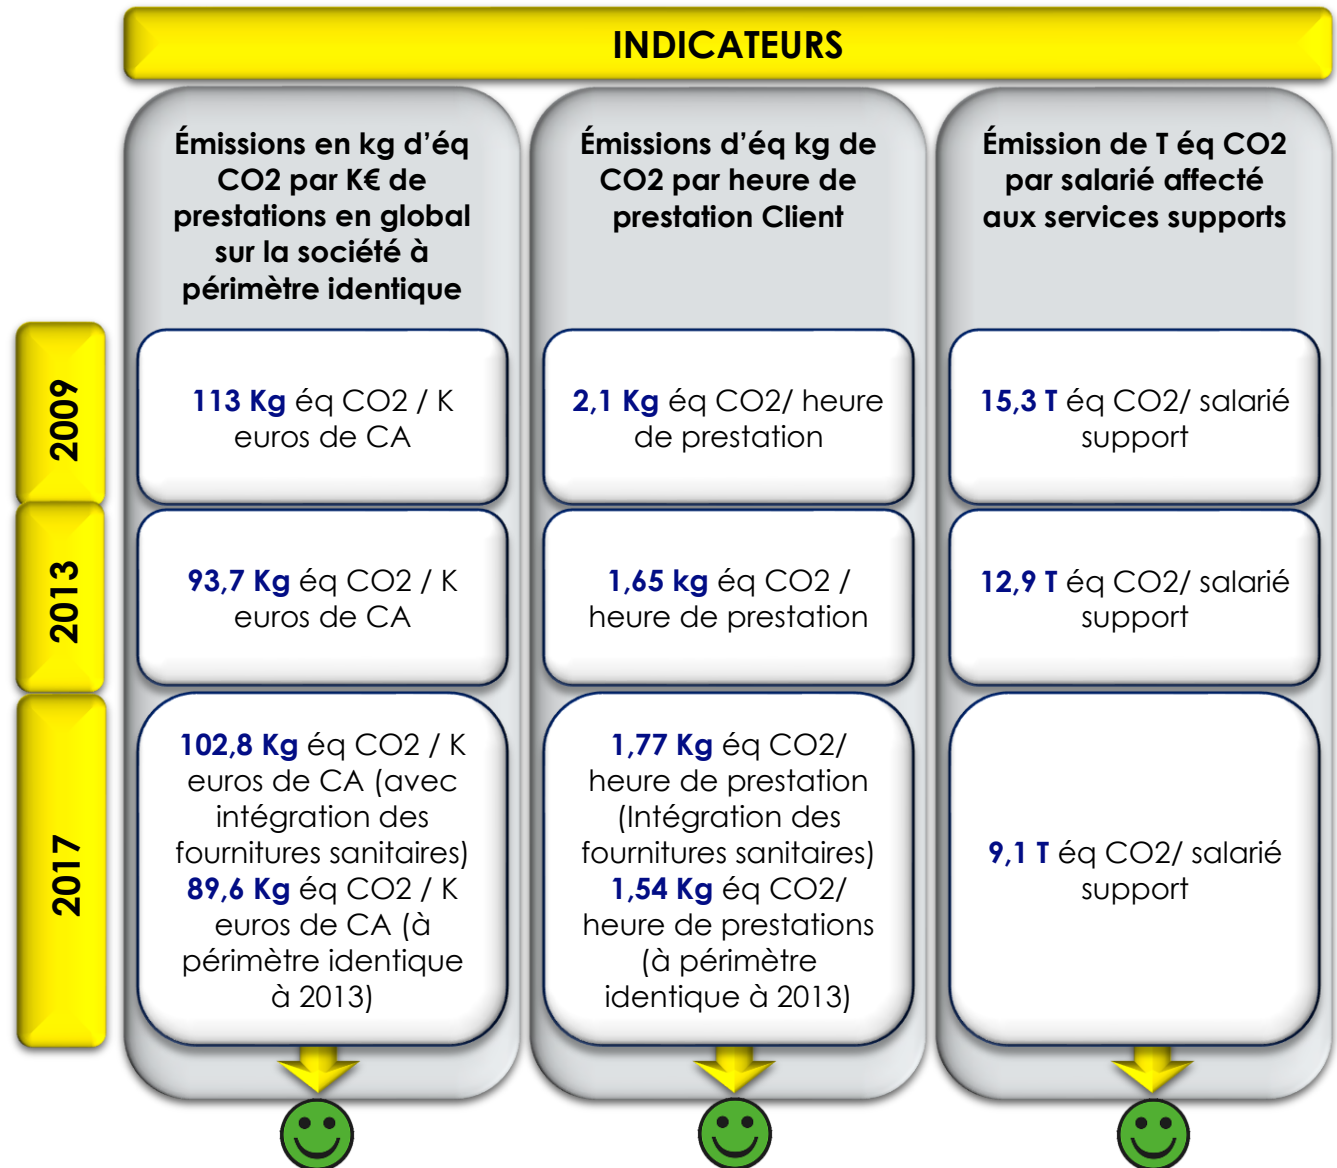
INDICATEURS

| | Émissions en kg d'éq CO2 par K€ de prestations en global sur la société à périmètre identique | Émissions d'éq kg de CO2 par heure de prestation Client | Émission de T éq CO2 par salarié affecté aux services supports |
|---|---|---|---|
| 2009 | 113 Kg éq CO2 / K euros de CA | 2,1 Kg éq CO2/ heure de prestation | 15,3 T éq CO2/ salarié support |
| 2013 | 93,7 Kg éq CO2 / K euros de CA | 1,65 kg éq CO2 / heure de prestation | 12,9 T éq CO2/ salarié support |
| 2017 | 102,8 Kg éq CO2 / K euros de CA (avec intégration des fournitures sanitaires) 89,6 Kg éq CO2 / K euros de CA (à périmètre identique à 2013) | 1,77 Kg éq CO2/ heure de prestation (Intégration des fournitures sanitaires) 1,54 Kg éq CO2/ heure de prestations (à périmètre identique à 2013) | 9,1 T éq CO2/ salarié support |